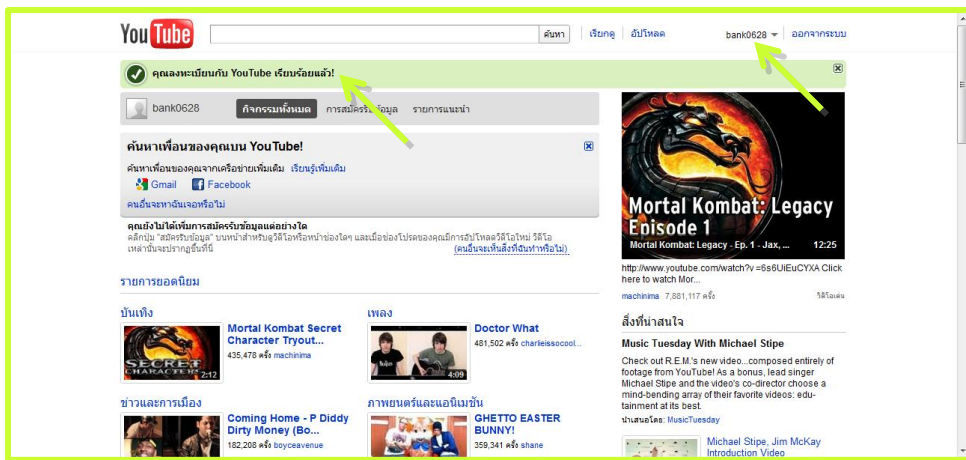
YouTube

ค้นหา | เรียกดู | อัปโหลด

bank0628 | ออกจากระบบ

คุณลงทะเบียนกับ YouTube เรียบร้อยแล้ว!

bank0628 กิจกรรมทั้งหมด การสมัครรับข้อมูล รายการแนะนำ

ค้นหาเพื่อนของคุณบน YouTube!

ค้นหาเพื่อนของคุณจากเครือข่ายเพิ่มเติม เรียนรู้เพิ่มเติม

Gmail Facebook

คนอื่นจะหาฉันเจอหรือไม่

คุณยังไม่ได้เพิ่มการสมัครรับข้อมูลแต่อย่างใด

คลิกปุ่ม "สมัครรับข้อมูล" บนหน้าสำหรับวิดีโอหรือหน้าช่องใดๆ และเมื่อช่องโปรดของคุณมีการอัปโหลดวิดีโอใหม่ วิดีโอเหล่านั้นจะปรากฏขึ้นที่นี่

(คนอื่นจะเห็นสิ่งที่ฉันทำหรือไม่)

รายการยอดนิยม

บันเทิง

Mortal Kombat Secret Character Tryout...
435,478 ครั้ง machinima
2:12

เพลง

Doctor What
481,502 ครั้ง charlieissocool...
4:09

ข่าวและการเมือง

Coming Home - P Diddy Dirty Money (Bo...
182,208 ครั้ง boyceavenue

ภาพยนตร์และแอนิเมชัน

GHETTO EASTER BUNNY!
359,341 ครั้ง shane

Mortal Kombat: Legacy Episode 1

Mortal Kombat: Legacy - Ep. 1 - Jax, ... 12:25

http://www.youtube.com/watch?v =6s6UiEuCYXA Click here to watch Mor...

machinima 7,881,117 ครั้ง วิดีโอเด่น

สิ่งที่น่าสนใจ

Music Tuesday With Michael Stipe

Check out R.E.M.'s new video...composed entirely of footage from YouTube! As a bonus, lead singer Michael Stipe and the video's co-director choose a mind-bending array of their favorite videos: edutainment at its best.

นำเสนอโดย: MusicTuesday

Michael Stipe, Jim McKay Introduction Video